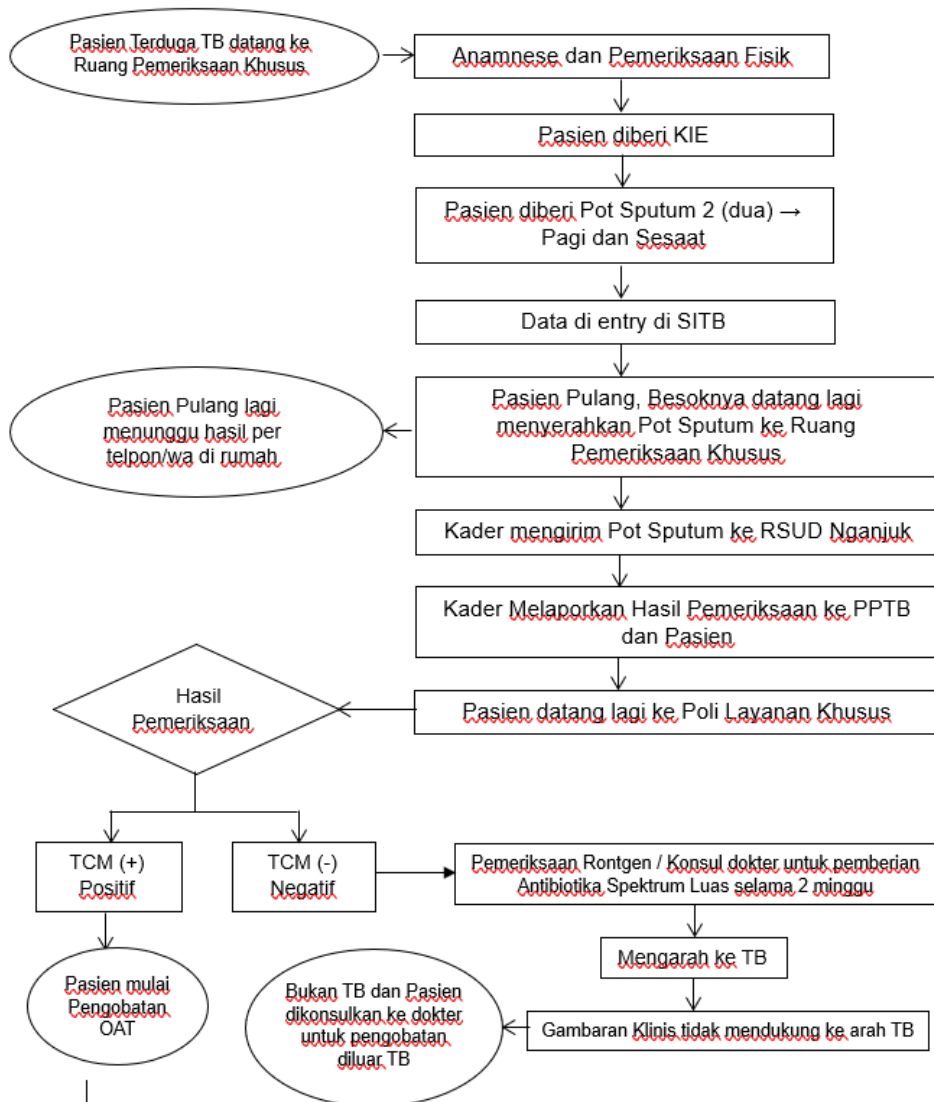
Pasien Terduga TB datang ke Ruang Pemeriksaan Khusus

Anamnese dan Pemeriksaan Fisik

Pasien diberi KIE

Pasien diberi Pot Sputum 2 (dua) → Pagi dan Sesaat

Data di entry di SITB

Pasien Pulang, Besoknya datang lagi menyerahkan Pot Sputum ke Ruang Pemeriksaan Khusus

Pasien Pulang lagi menunggu hasil per telpon/wa di rumah

Kader mengirim Pot Sputum ke RSUD Nganjuk

Kader Melaporkan Hasil Pemeriksaan ke PPTB dan Pasien

Pasien datang lagi ke Poli Layanan Khusus

Hasil Pemeriksaan

TCM (+) Positif

TCM (-) Negatif

Pemeriksaan Rontgen / Konsul dokter untuk pemberian Antibiotika Spektrum Luas selama 2 minggu

Mengarah ke TB

Pasien mulai Pengobatan OAT

Bukan TB dan Pasien dikonsulkan ke dokter untuk pengobatan diluar TB

Gambaran Klinis tidak mendukung ke arah TB